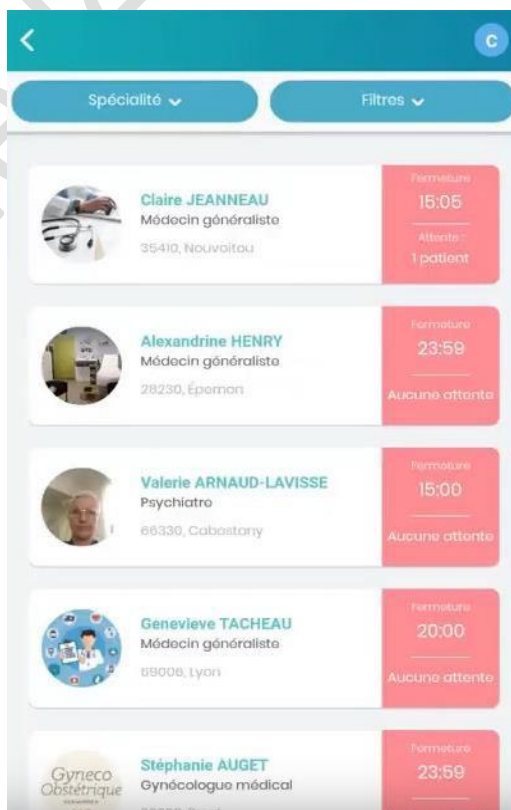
C

Spécialité

Filtres

Claire JEANNEAU
Médecin généraliste
35410, Nouvoitou

Fermeture
15:05
Attente :
1 patient

Alexandrine HENRY
Médecin généraliste
28230, Épernon

Fermeture
23:59
Aucune attente

Valerie ARNAUD-LAVISSE
Psychiatre
66330, Cabestany

Fermeture
15:00
Aucune attente

Genevieve TACHEAU
Médecin généraliste
69006, Lyon

Fermeture
20:00
Aucune attente

Gyneco Obstétrique

Stéphanie AUGET
Gynécologue médical
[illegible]

Fermeture
23:59